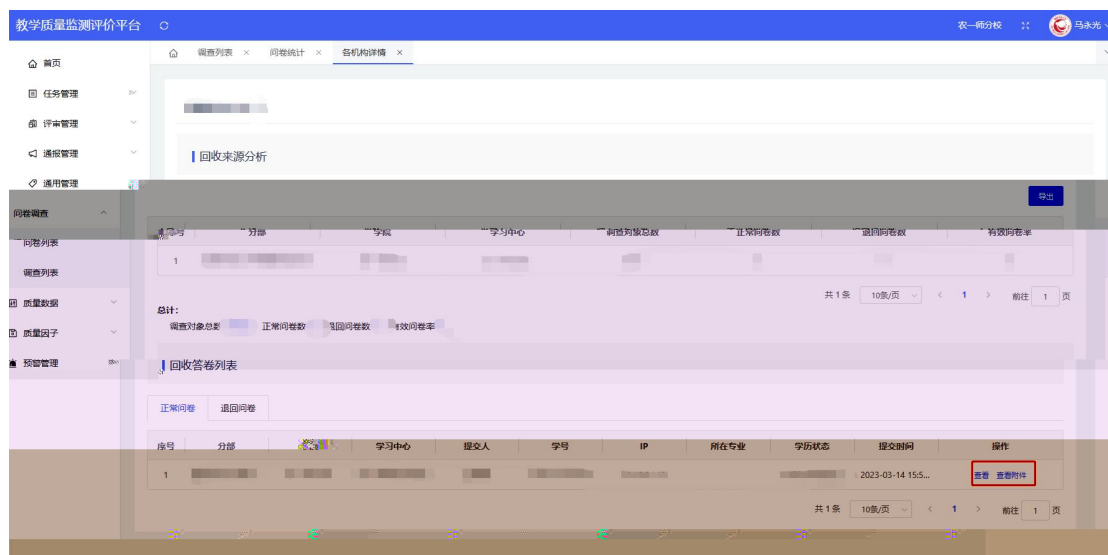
教学质量监测评价平台

农一师分校 马永光

首页
任务管理
评审管理
通报管理
通用管理
问卷调查
问卷列表
调查列表
质量数据
质量因子
预警管理

调查列表 × 问卷统计 × 各机构详情 ×

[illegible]

回收来源分析

导出

| 序号 | 分部 | 学院 | 学习中心 | 调查对象总数 | 正常问卷数 | 退回问卷数 | 有效问卷率 |
|---|---|---|---|---|---|---|---|
| 1 | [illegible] | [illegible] | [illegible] | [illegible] | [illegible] | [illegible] | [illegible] |

共1条 10条/页 1 前往 1 页

总计:
调查对象总数 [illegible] 正常问卷数 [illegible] 退回问卷数 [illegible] 有效问卷率 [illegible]

回收答卷列表

正常问卷 退回问卷

| 序号 | 分部 | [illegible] | 学习中心 | 提交人 | 学号 | IP | 所在专业 | 学历状态 | 提交时间 | 操作 |
|---|---|---|---|---|---|---|---|---|---|---|
| 1 | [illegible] | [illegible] | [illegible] | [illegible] | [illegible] | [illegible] | | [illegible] | 2023-03-14 15:5... | 查看 查看附件 |

共1条 10条/页 1 前往 1 页